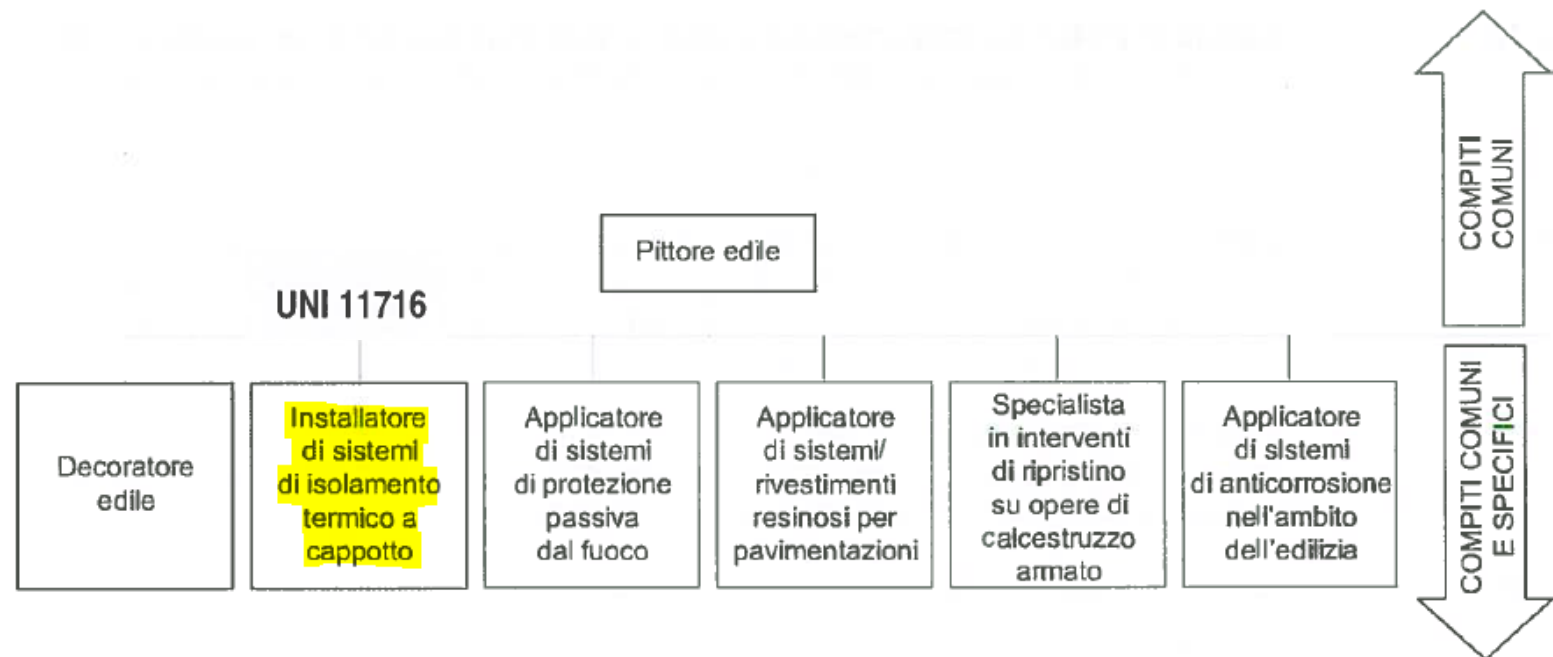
Pittore edile

UNI 11716

Decoratore edile

Installatore di sistemi di isolamento termico a cappotto

Applicatore di sistemi di protezione passiva dal fuoco

Applicatore di sistemi/ rivestimenti resinosi per pavimentazioni

Specialista in interventi di ripristino su opere di calcestruzzo armato

Applicatore di sistemi di anticorrosione nell'ambito dell'edilizia

COMPITI COMUNI

COMPITI COMUNI E SPECIFICI